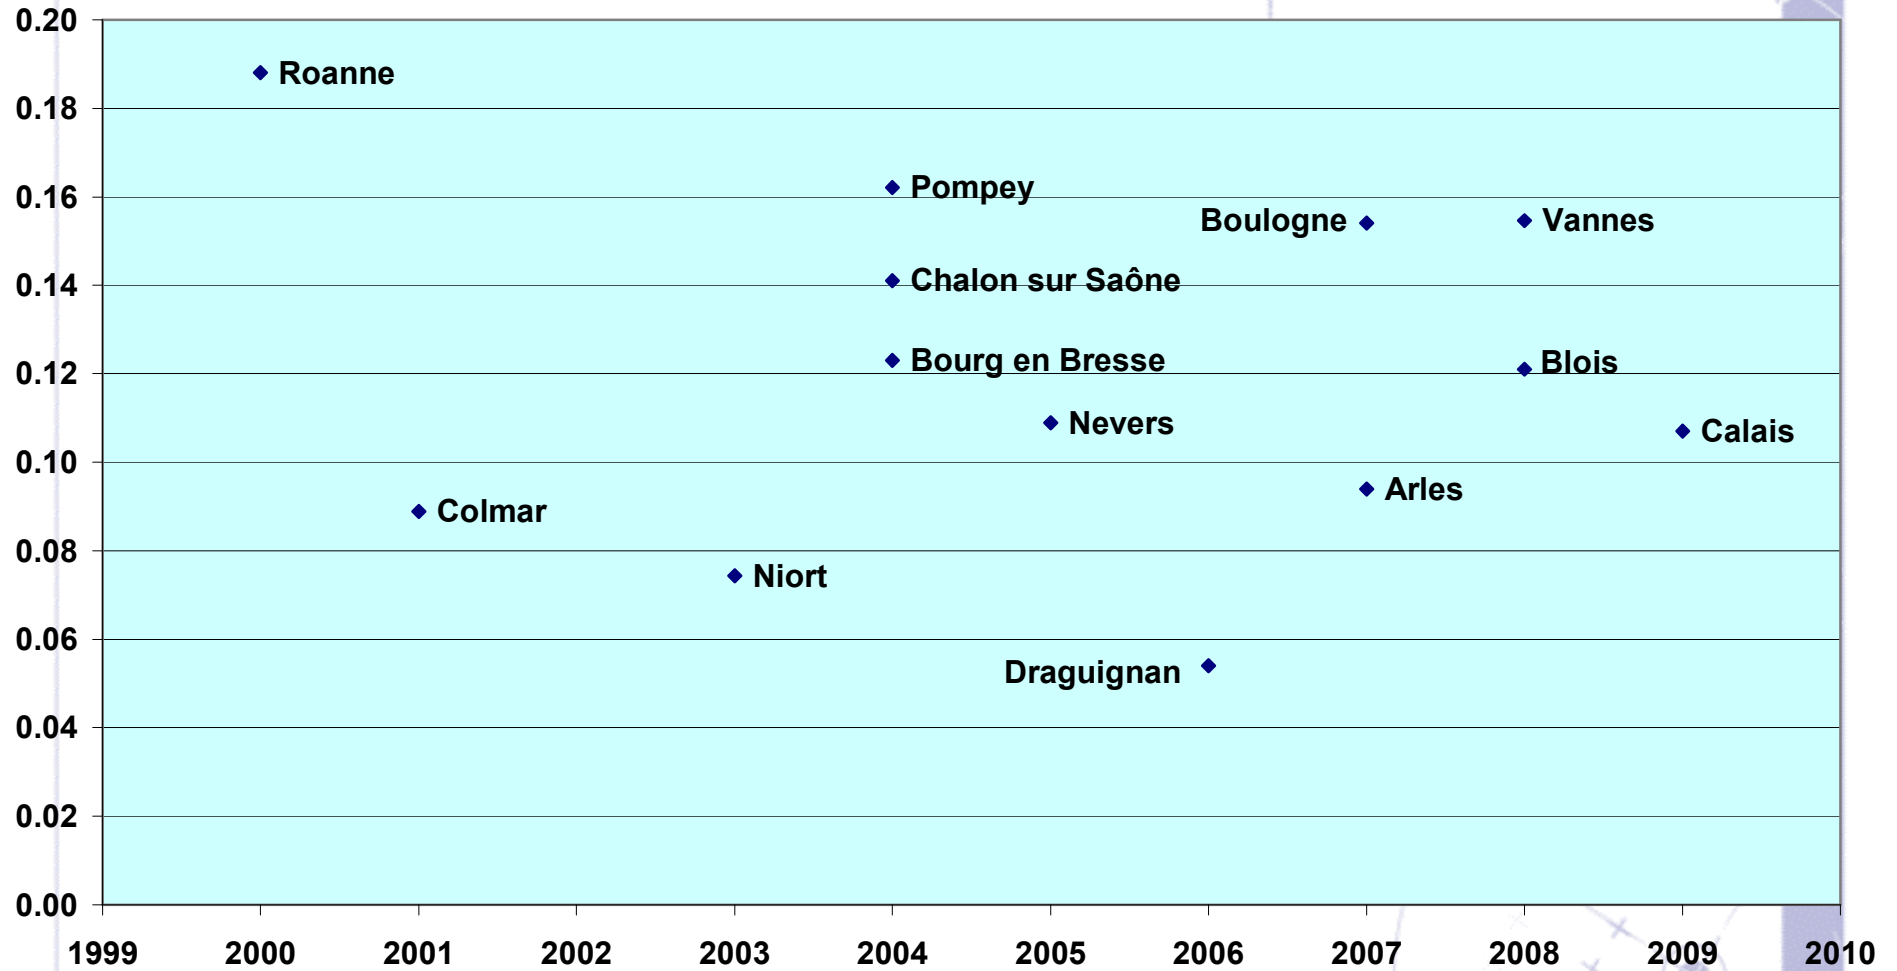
0.20
0.18
0.16
0.14
0.12
0.10
0.08
0.06
0.04
0.02
0.00

Roanne
Pompey
Boulogne
Vannes
Chalon sur Saône
Bourg en Bresse
Blois
Nevers
Calais
Arles
Colmar
Niort
Draguignan

1999
2000
2001
2002
2003
2004
2005
2006
2007
2008
2009
2010